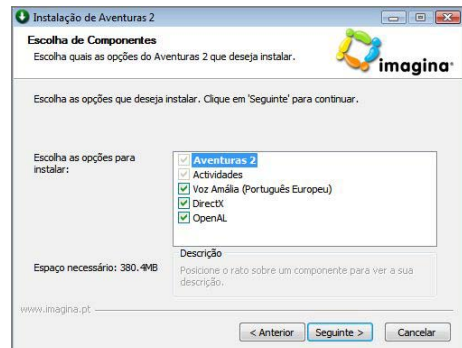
Instalação de Aventuras 2

Escolha de Componentes
Escolha quais as opções do Aventuras 2 que deseja instalar.

imagina

Escolha as opções que deseja instalar. Clique em 'Seguinte' para continuar.

Escolha as opções para instalar:

Aventuras 2
Actividades
Voz Amália (Português Europeu)
DirectX
OpenAL

Espaço necessário: 380.4MB

Descrição
Posicione o rato sobre um componente para ver a sua descrição.

www.imagina.pt

< Anterior
Seguinte >
Cancelar